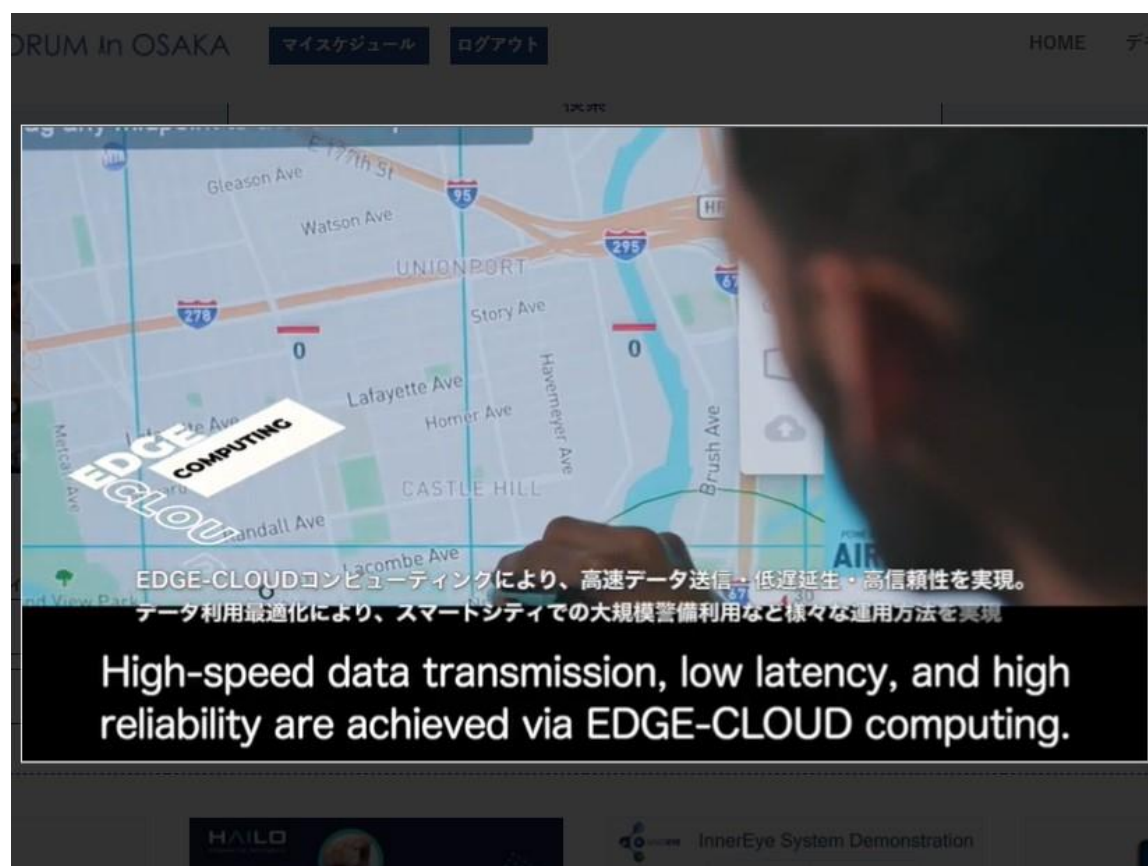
DRUM in OSAKA マイスケジュール ログアウト HOME デ

検索

E 177th St
Gleason Ave
95
Watson Ave
295
UNIONPORT
278
Story Ave
0
0
Lafayette Ave
Homer Ave
Havemeyer Ave
Brush Ave
EDGE
COMPUTING
CLOUD
CASTLE HILL
Randall Ave
Lacombe Ave
AIR

EDGE-CLOUDコンピューティングにより、高速データ送信・低遅延生・高信頼性を実現。
データ利用最適化により、スマートシティでの大規模警備利用など様々な運用方法を実現

High-speed data transmission, low latency, and high reliability are achieved via EDGE-CLOUD computing.

HAILO

InnerEye System Demonstration